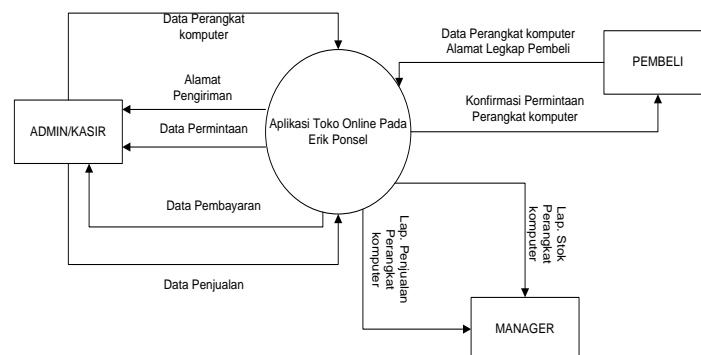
Data Perangkat komputer

Data Perangkat komputer
Alamat Legkap Pembeli

PEMBELI

Alamat Pengiriman

ADMIN/KASIR

Data Permintaan

Aplikasi Toko Online Pada Erik Ponsel

Konfirmasi Permintaan Perangkat komputer

Data Pembayaran

Lap. Penjualan Perangkat komputer

Lap. Stok Perangkat komputer

Data Penjualan

MANAGER